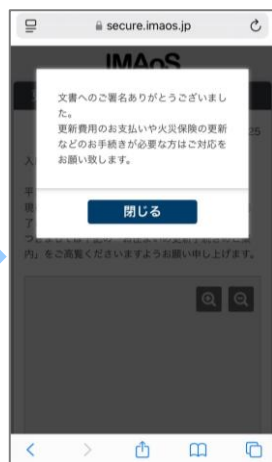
secure.imaos.jp

IMAoS

文書へのご署名ありがとうございました。
更新費用のお支払いや火災保険の更新などのお手続きが必要な方はご対応をお願い致します。

閉じる

25

入

千
晩
了
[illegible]
内」をご高覧くださいますようお願い申し上げます。